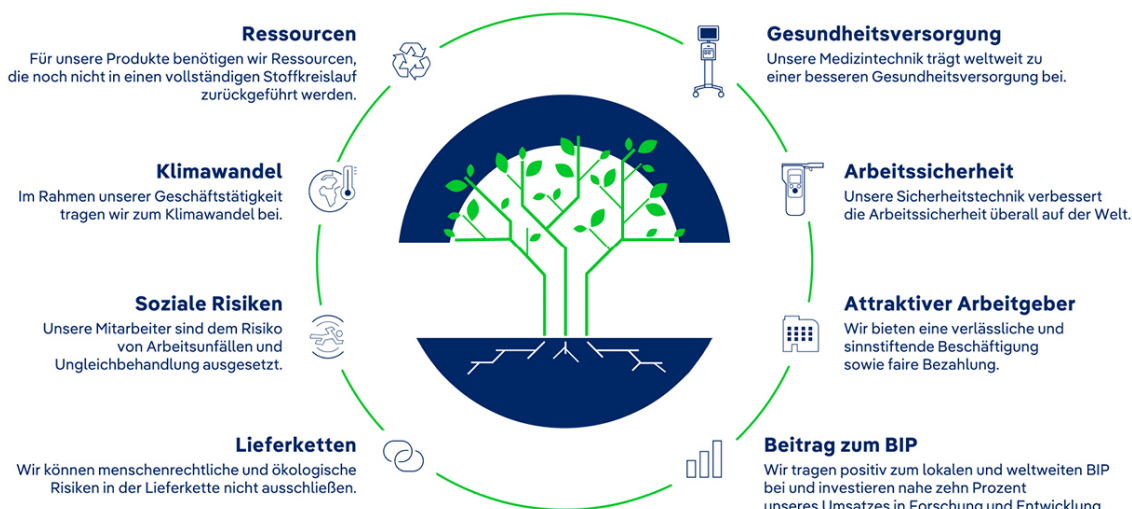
Ressourcen
Für unsere Produkte benötigen wir Ressourcen, die noch nicht in einen vollständigen Stoffkreislauf zurückgeführt werden.

Klimawandel
Im Rahmen unserer Geschäftstätigkeit tragen wir zum Klimawandel bei.

Soziale Risiken
Unsere Mitarbeiter sind dem Risiko von Arbeitsunfällen und Ungleichbehandlung ausgesetzt.

Lieferketten
Wir können menschenrechtliche und ökologische Risiken in der Lieferkette nicht ausschließen.

Gesundheitsversorgung
Unsere Medizintechnik trägt weltweit zu einer besseren Gesundheitsversorgung bei.

Arbeitssicherheit
Unsere Sicherheitstechnik verbessert die Arbeitssicherheit überall auf der Welt.

Attraktiver Arbeitgeber
Wir bieten eine verlässliche und sinnstiftende Beschäftigung sowie faire Bezahlung.

Beitrag zum BIP
Wir tragen positiv zum lokalen und weltweiten BIP bei und investieren nahe zehn Prozent unseres Umsatzes in Forschung und Entwicklung.